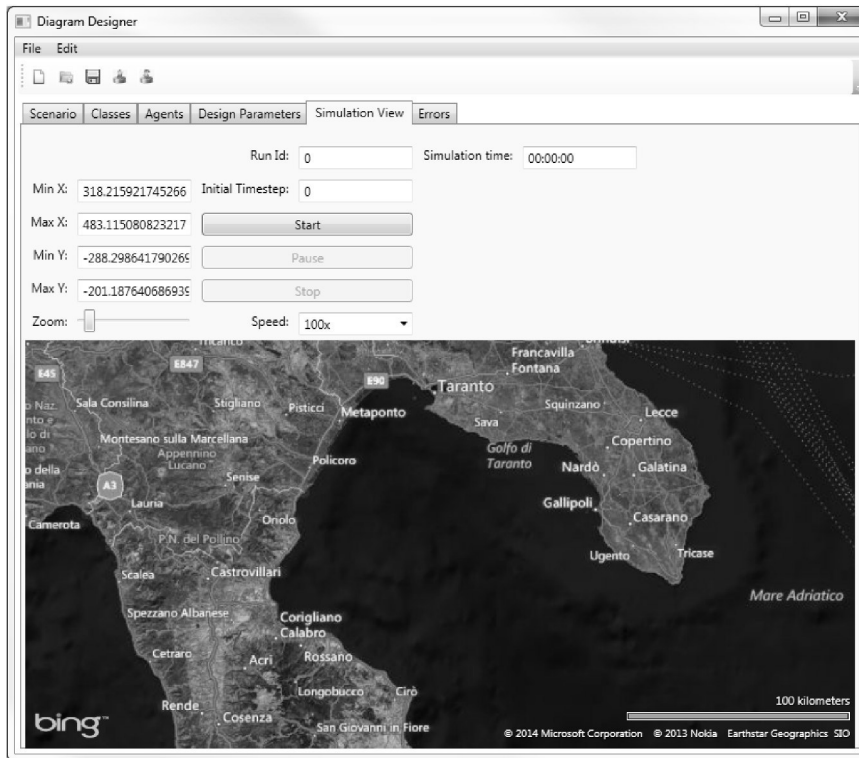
Diagram Designer

File Edit

Scenario | Classes | Agents | Design Parameters | Simulation View | Errors

Run Id: 0
Simulation time: 00:00:00
Min X: 318.215921745266
Initial Timestep: 0
Max X: 483.115080823217
Start
Min Y: -288.29864179026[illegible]
Pause
Max Y: -201.18764068693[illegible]
Stop
Zoom:
Speed: 100x

E45
E847
E90
Francavilla Fontana
Taranto
Sala Consilina
Stigliano
Pisticci
Metaponto
Squinzano
Lecce
Sava
Montesano sulla Marcellana
Appennino Lucano
Golfo di Taranto
Copertino
Policoro
Nardò
Galatina
Senise
A3
Lauria
Gallipoli
Camerota
Oriolo
Casarano
P.N. del Pollino
Ugento
Tricase
Scalea
Castrovillari
Mare Adriatico
Spezzano Albanese
Corigliano Calabro
Cetraro
Acri
Rossano
Longobucco
Cirò
Rende
Cosenza
San Giovanni in Fiore
100 kilometers
bing
© 2014 Microsoft Corporation © 2013 Nokia Earthstar Geographics SIO